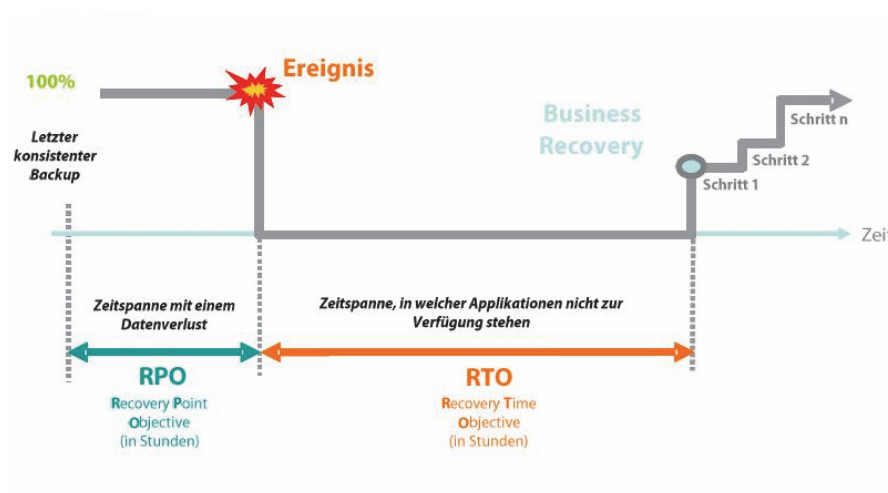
100%

Ereignis

Letzter konsistenter Backup

Business Recovery

Schritt n

Schritt 2

Schritt 1

Zeit

Zeitspanne mit einem Datenverlust

Zeitspanne, in welcher Applikationen nicht zur Verfügung stehen

RPO

Recovery Point Objective (in Stunden)

RTO

Recovery Time Objective (in Stunden)